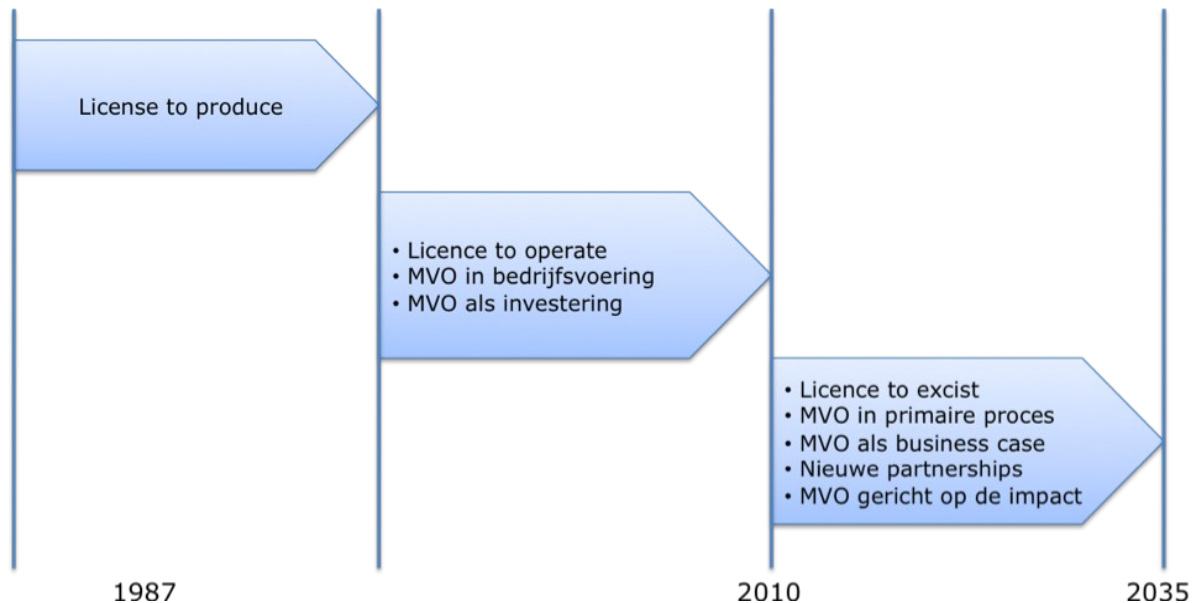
License to produce

• Licence to operate
• MVO in bedrijfsvoering
• MVO als investering

• Licence to excist
• MVO in primaire proces
• MVO als business case
• Nieuwe partnerships
• MVO gericht op de impact

1987

2010

2035